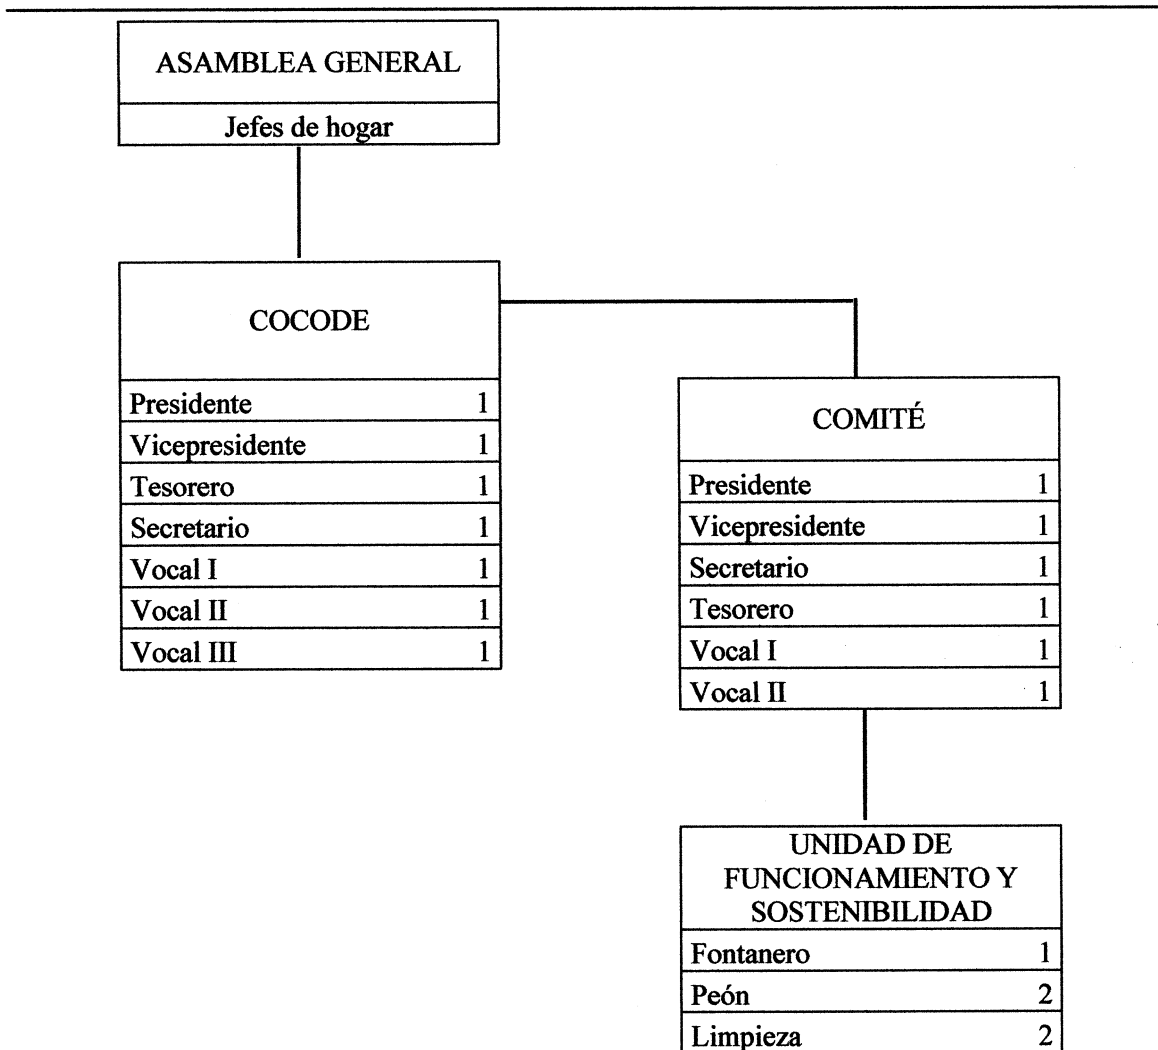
ASAMBLEA GENERAL

Jefes de hogar

COCODE

| | |
|---|---|
| Presidente | 1 |
| Vicepresidente | 1 |
| Tesorero | 1 |
| Secretario | 1 |
| Vocal I | 1 |
| Vocal II | 1 |
| Vocal III | 1 |

COMITÉ

| | |
|---|---|
| Presidente | 1 |
| Vicepresidente | 1 |
| Secretario | 1 |
| Tesorero | 1 |
| Vocal I | 1 |
| Vocal II | 1 |

UNIDAD DE FUNCIONAMIENTO Y SOSTENIBILIDAD

| | |
|---|---|
| Fontanero | 1 |
| Peón | 2 |
| Limpieza | 2 |